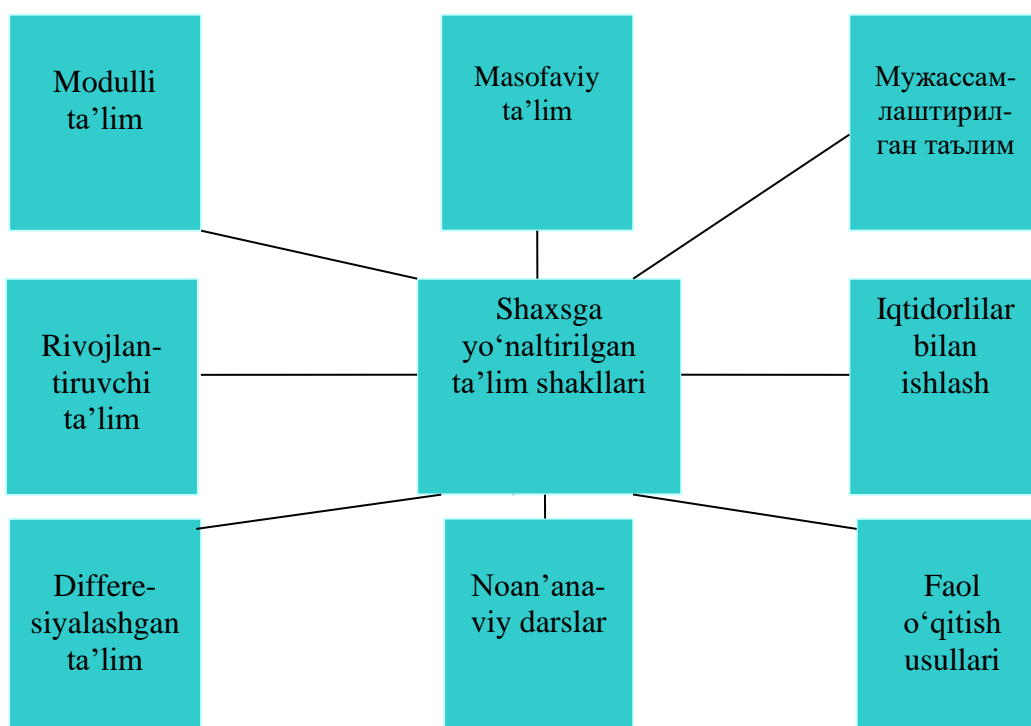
Modulli ta’lim

Masofaviy ta’lim

Мужассамлаштирилган таълим

Rivojlantiruvchi ta’lim

Shaxsga yo‘naltirilgan ta’lim shakllari

Iqtidorlilar bilan ishlash

Differesiyalashgan ta’lim

Noan’anaviy darslar

Faol o‘qitish usullari